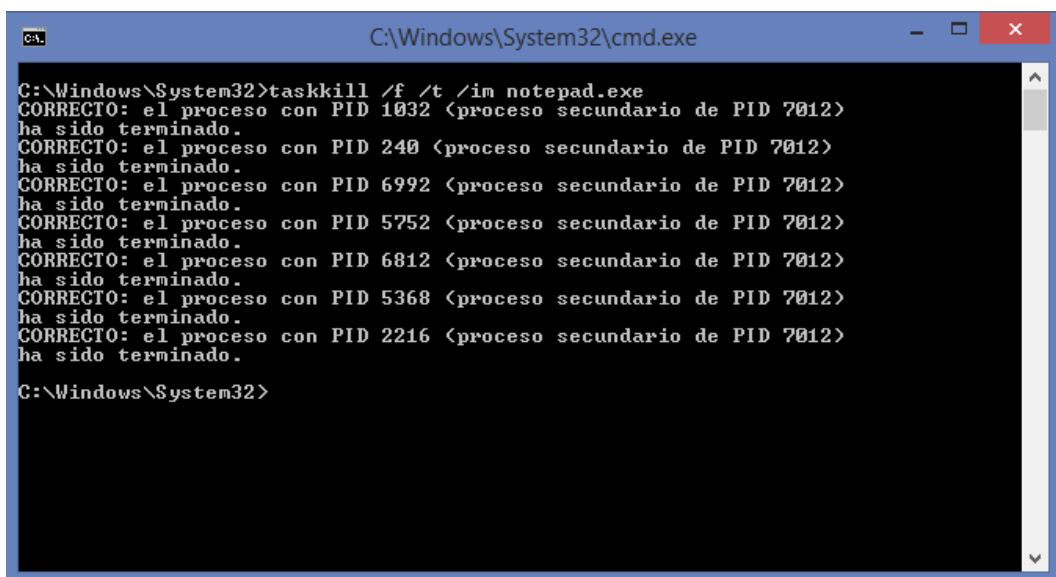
C:\Windows\System32\cmd.exe

C:\Windows\System32>taskkill /f /t /im notepad.exe
CORRECTO: el proceso con PID 1032 (proceso secundario de PID 7012) ha sido terminado.
CORRECTO: el proceso con PID 240 (proceso secundario de PID 7012) ha sido terminado.
CORRECTO: el proceso con PID 6992 (proceso secundario de PID 7012) ha sido terminado.
CORRECTO: el proceso con PID 5752 (proceso secundario de PID 7012) ha sido terminado.
CORRECTO: el proceso con PID 6812 (proceso secundario de PID 7012) ha sido terminado.
CORRECTO: el proceso con PID 5368 (proceso secundario de PID 7012) ha sido terminado.
CORRECTO: el proceso con PID 2216 (proceso secundario de PID 7012) ha sido terminado.

C:\Windows\System32>